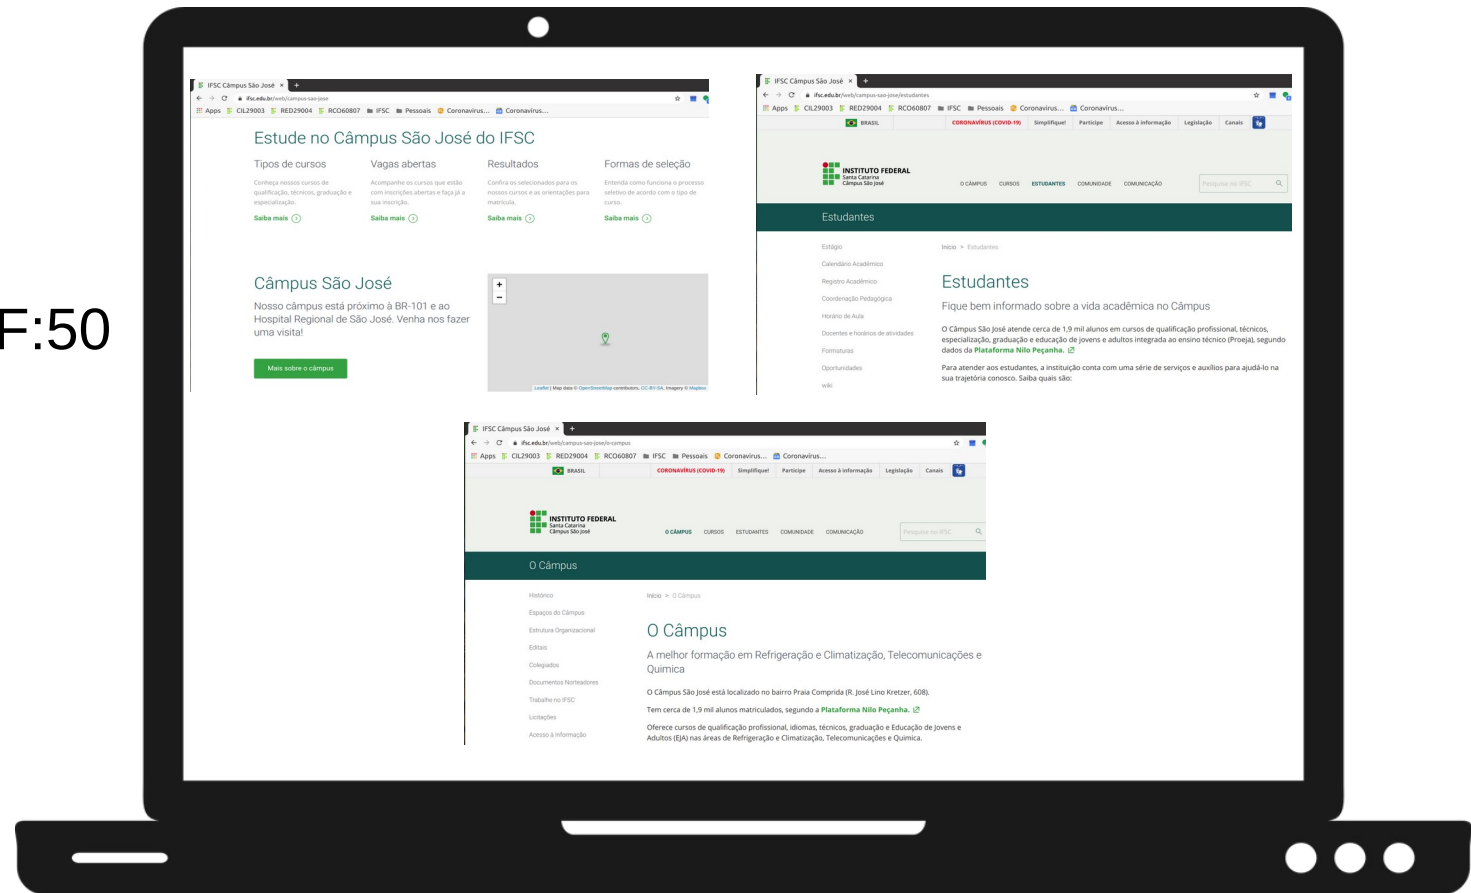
F:50

IFSC Câmpus São José ×
ifsc.edu.br/web/campus-sao-jose
Apps CIL29003 RED29004 RCO60807 IFSC Pessoais Coronavírus... Coronavírus...

Estude no Câmpus São José do IFSC

Tipos de cursos
Conheça nossos cursos de qualificação, técnicos, graduação e especialização.
Saiba mais

Vagas abertas
Acompanhe os cursos que estão com inscrições abertas e faça já a sua inscrição.
Saiba mais

Resultados
Confira os selecionados para os nossos cursos e as orientações para matrícula.
Saiba mais

Formas de seleção
Entenda como funciona o processo seletivo de acordo com o tipo de curso.
Saiba mais

Câmpus São José
Nosso câmpus está próximo à BR-101 e ao Hospital Regional de São José. Venha nos fazer uma visita!
Mais sobre o câmpus

+
−
Leaflet | Map data © OpenStreetMap contributors, CC-BY-SA, Imagery © Mapbox

IFSC Câmpus São José ×
ifsc.edu.br/web/campus-sao-jose/estudantes
Apps CIL29003 RED29004 RCO60807 IFSC Pessoais Coronavírus... Coronavírus...
BRASIL CORONAVÍRUS (COVID-19) Simplifique! Participe Acesso à informação Legislação Canais
INSTITUTO FEDERAL Santa Catarina Câmpus São José
O CÂMPUS CURSOS ESTUDANTES COMUNIDADE COMUNICAÇÃO Pesquise no IFSC
Estudantes
Estágio
Calendário Acadêmico
Registro Acadêmico
Coordenação Pedagógica
Horário de Aula
Docentes e horários de atividades
Formaturas
Oportunidades
wiki
Início > Estudantes
Estudantes
Fique bem informado sobre a vida acadêmica no Câmpus
O Câmpus São José atende cerca de 1,9 mil alunos em cursos de qualificação profissional, técnicos, especialização, graduação e educação de jovens e adultos integrada ao ensino técnico (Proeja), segundo dados da Plataforma Nilo Peçanha.
Para atender aos estudantes, a instituição conta com uma série de serviços e auxílios para ajudá-lo na sua trajetória conosco. Saiba quais são:

IFSC Câmpus São José ×
ifsc.edu.br/web/campus-sao-jose/o-campus
Apps CIL29003 RED29004 RCO60807 IFSC Pessoais Coronavírus... Coronavírus...
BRASIL CORONAVÍRUS (COVID-19) Simplifique! Participe Acesso à informação Legislação Canais
INSTITUTO FEDERAL Santa Catarina Câmpus São José
O CÂMPUS CURSOS ESTUDANTES COMUNIDADE COMUNICAÇÃO Pesquise no IFSC
O Câmpus
Histórico
Espaços do Câmpus
Estrutura Organizacional
Editais
Colegiados
Documentos Norteadores
Trabalhe no IFSC
Licitações
Acesso à Informação
Início > O Câmpus
O Câmpus
A melhor formação em Refrigeração e Climatização, Telecomunicações e Quimica
O Câmpus São José está localizado no bairro Praia Comprida (R. José Lino Kretzer, 608).
Tem cerca de 1,9 mil alunos matriculados, segundo a Plataforma Nilo Peçanha.
Oferece cursos de qualificação profissional, idiomas, técnicos, graduação e Educação de Jovens e Adultos (EJA) nas áreas de Refrigeração e Climatização, Telecomunicações e Química.